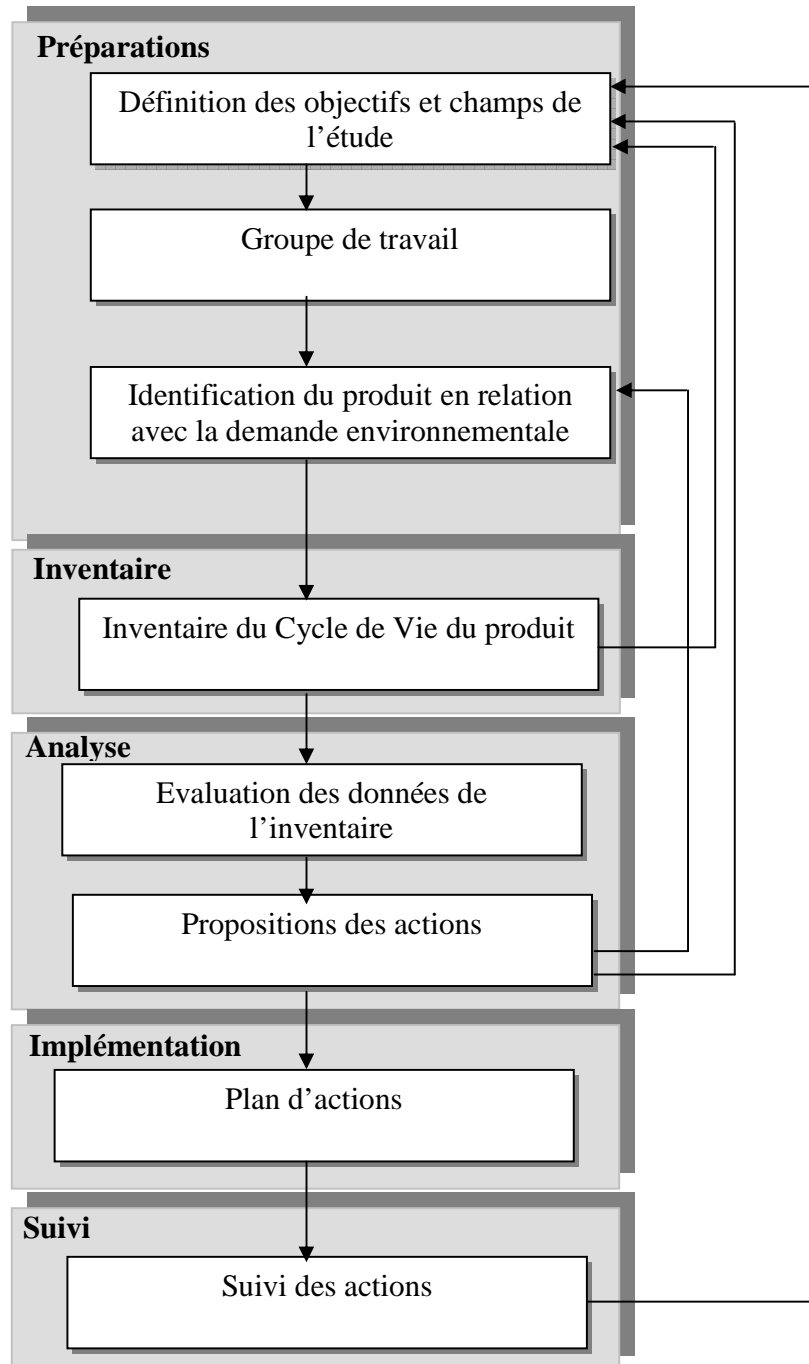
Préparations

Définition des objectifs et champs de l'étude

Groupe de travail

Identification du produit en relation avec la demande environnementale

Inventaire

Inventaire du Cycle de Vie du produit

Analyse

Evaluation des données de l'inventaire

Propositions des actions

Implémentation

Plan d'actions

Suivi

Suivi des actions